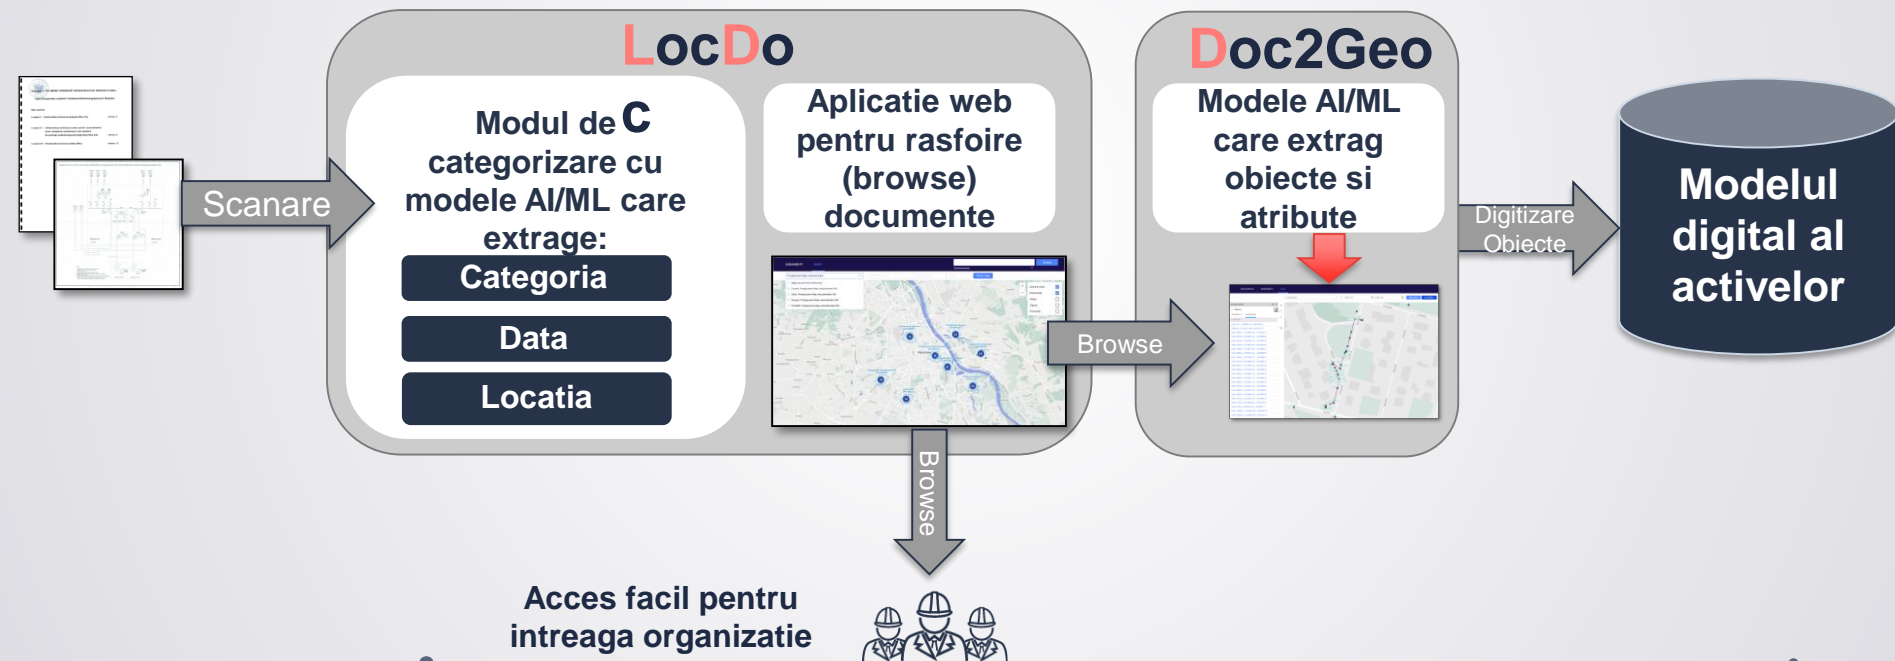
LocDo

Modul de C categorizare cu modele AI/ML care extrage:

Categoria

Data

Locatia

Aplicatie web pentru rasfoire (browse) documente

Scanare

Doc2Geo

Modele AI/ML care extrag obiecte si atribute

Browse

Digitizare Obiecte

Modelul digital al activelor

Browse

Acces facil pentru intreaga organizatie